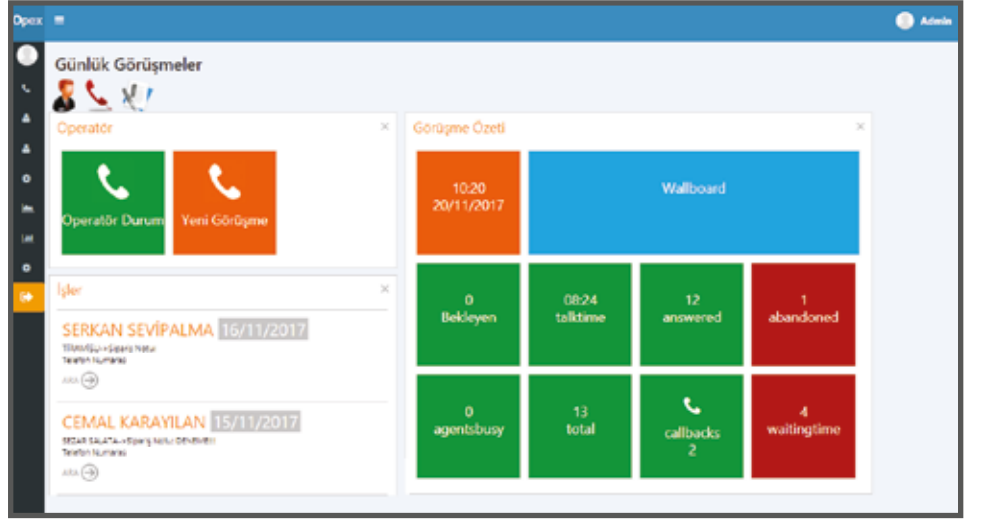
Opex

Admin

Günlük Görüşmeler

Operatör

×

Operatör Durum

Yeni Görüşme

İşler

×

SERKAN SEVİPALMA 16/11/2017

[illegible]

Telefon Numarası

ARA

CEMAL KARAYILAN 15/11/2017

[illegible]

Telefon Numarası

ARA

Görüşme Özeti

×

10:20
20/11/2017

Wallboard

0
Bekleyen

08:24
talktime

12
answered

1
abandoned

0
agentsbusy

13
total

callbacks
2

4
waitingtime